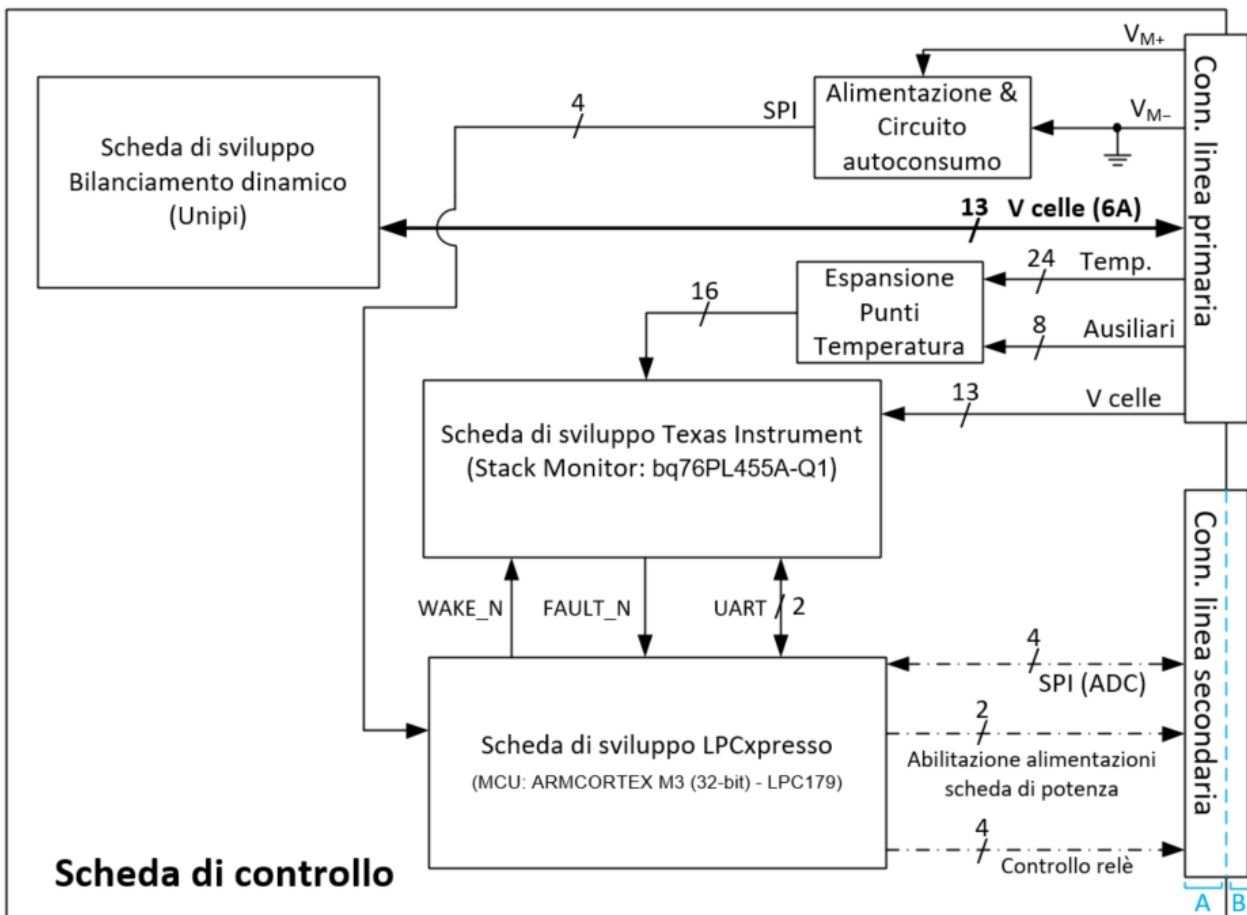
$V_{M+}$

Alimentazione & Circuito autoconsumo

$V_{M-}$

4

SPI

Scheda di sviluppo Bilanciamento dinamico (Unipi)

13 V celle (6A)

Conn. linea primaria

Espansione Punti Temperatura

24

Temp.

16

8

Ausiliari

13

V celle

Scheda di sviluppo Texas Instrument (Stack Monitor: bq76PL455A-Q1)

WAKE_N

FAULT_N

UART

2

Conn. linea secondaria

4

SPI (ADC)

2

Abilitazione alimentazioni scheda di potenza

Scheda di sviluppo LPCxpresso

(MCU: ARMCORTEX M3 (32-bit) - LPC179)

4

Controllo relè

Scheda di controllo

A

B